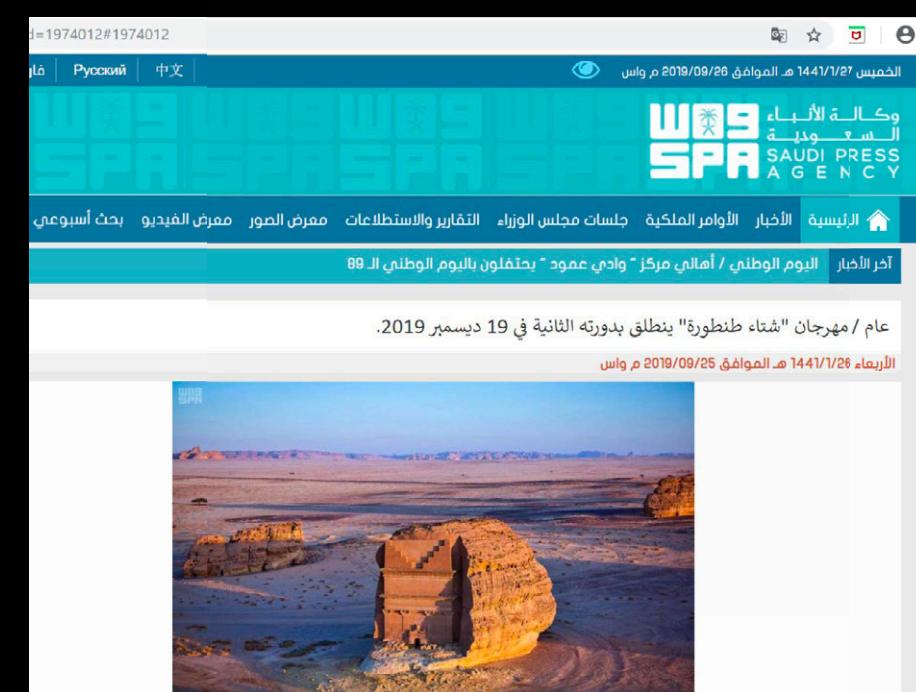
d=1974012#1974012

فا | Русский | 中文

الخميس 1441/1/27 هـ الموافق 2019/09/26 م واس

وكالة الأنباء السعودية
SPA
SAUDI PRESS AGENCY

الرئيسية الأخبار الأوامر الملكية جلسات مجلس الوزراء التقارير والاستطلاعات معرض الصور معرض الفيديو بحث أسبوعي

آخر الأخبار اليوم الوطني / أهالي مركز " وادي عمود " يحتفلون باليوم الوطني الـ 89

عام / مهرجان "شتاء طنطورة" ينطلق بدورته الثانية في 19 ديسمبر 2019.

الأربعاء 1441/1/26 هـ الموافق 2019/09/25 م واس

SPA